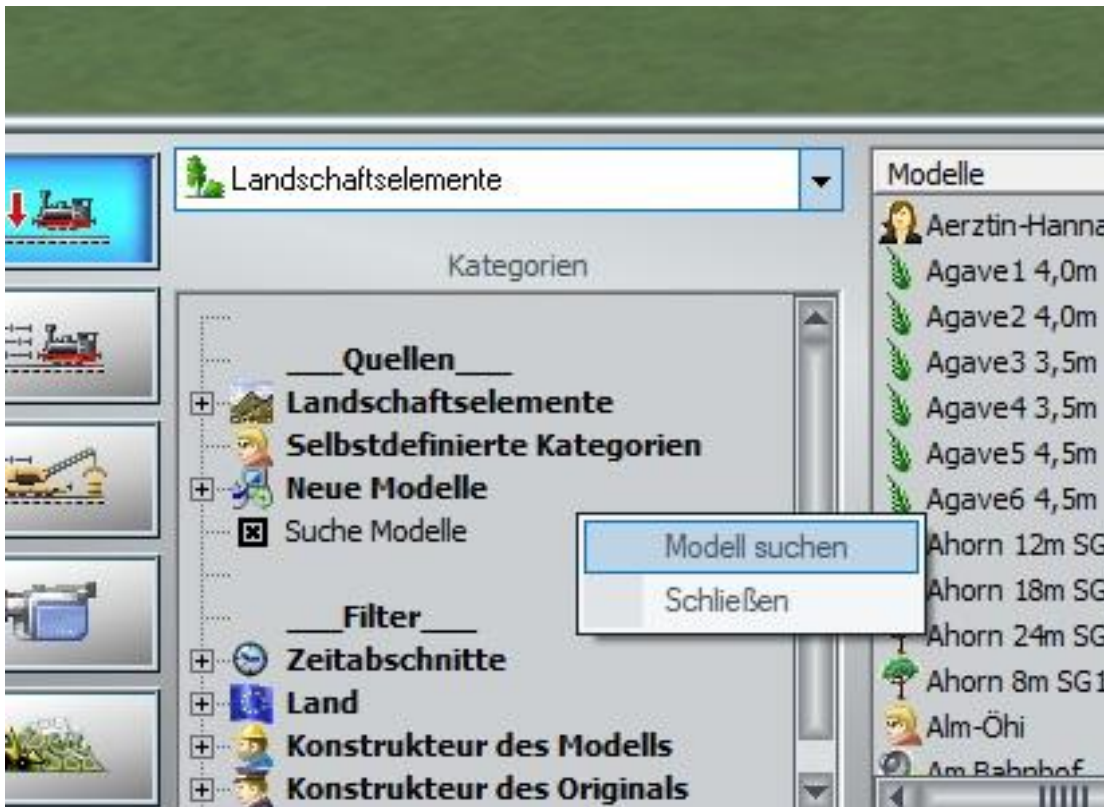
Landschaftselemente

Kategorien

___Quellen___
Landschaftselemente
Selbstdefinierte Kategorien
Neue Modelle
Suche Modelle

___Filter___
Zeitabschnitte
Land
Konstrukteur des Modells
Konstrukteur des Originals

Modell suchen
Schließen

Modelle
Aerztin-Hanna
Agave1 4,0m
Agave2 4,0m
Agave3 3,5m
Agave4 3,5m
Agave5 4,5m
Agave6 4,5m
Ahorn 12m SG
Ahorn 18m SG
Ahorn 24m SG
Ahorn 8m SG1
Alm-Öhi
Am Bahnhof